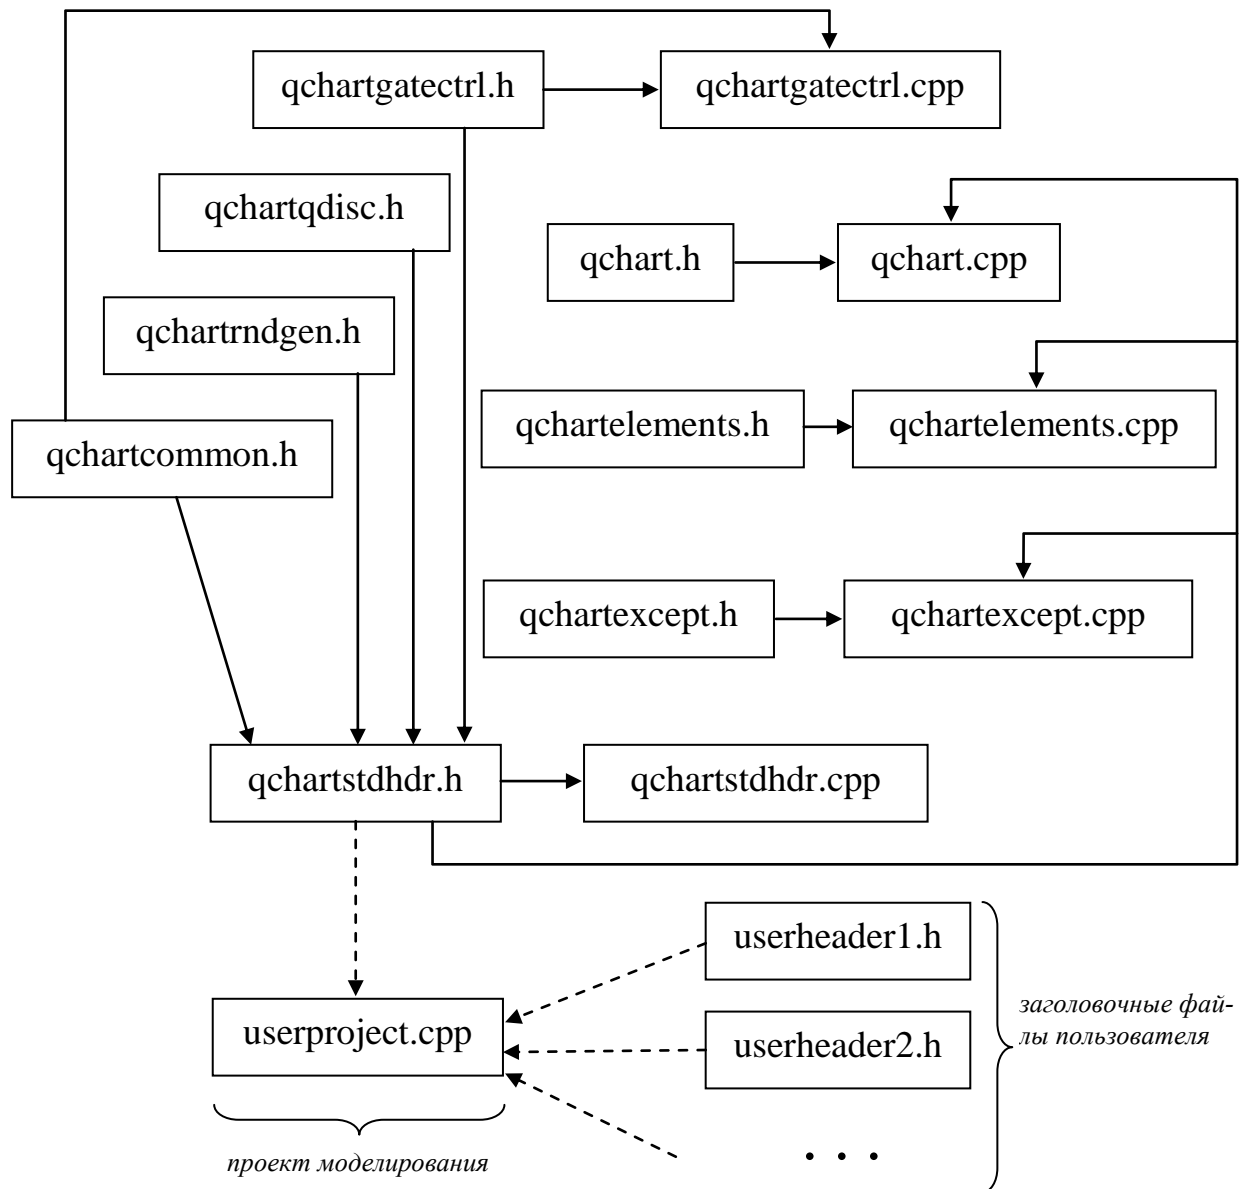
qchartgatectrl.h

qchartgatectrl.cpp

qchartqdisc.h

qchart.h

qchart.cpp

qchartrndgen.h

qchartelements.h

qchartelements.cpp

qchartcommon.h

qchartexcept.h

qchartexcept.cpp

qchartstdhdr.h

qchartstdhdr.cpp

userheader1.h

userproject.cpp

userheader2.h

заголовочные файлы пользователя

. . .

проект моделирования